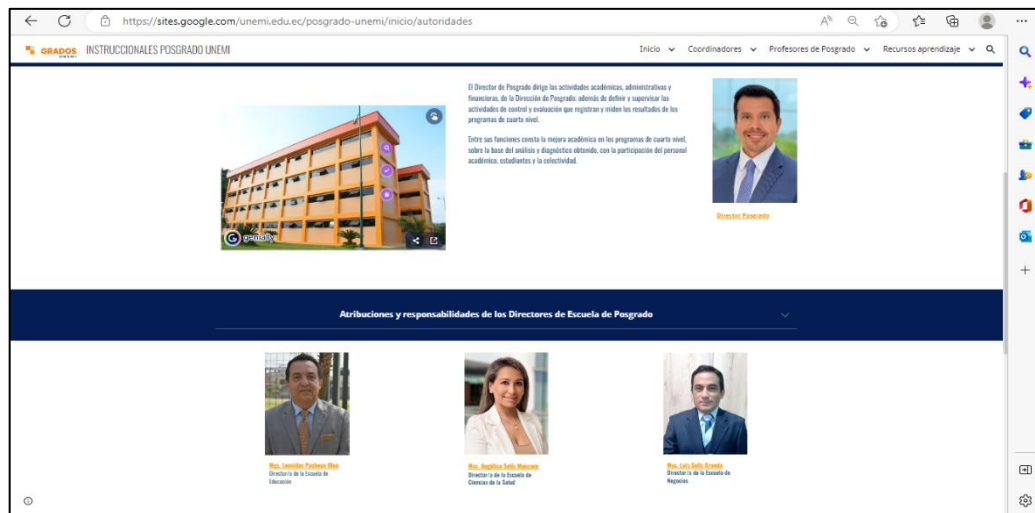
https://sites.google.com/unemi.edu.ec/posgrado-unemi/inicio/autoridades

GRADOS INSTRUCCIONALES POSGRADO UNEMI

Inicio Coordinadores Profesores de Posgrado Recursos aprendizaje

El Director de Posgrado dirige las actividades académicas, administrativas y financieras, de la Dirección de Posgrado; además de definir y supervisar las actividades de control y evaluación que registran y miden los resultados de los programas de cuarto nivel.

Entre sus funciones consta la mejora académica en los programas de cuarto nivel, sobre la base del análisis y diagnóstico obtenido, con la participación del personal académico, estudiantes y la colectividad.

genially

Director Posgrado

Atribuciones y responsabilidades de los Directores de Escuela de Posgrado

Msc. Leonidas Pacheco Olea
Director/a de la Escuela de Educación

Msc. Angélica Solís Manzano
Director/a de la Escuela de Ciencias de la Salud

Msc. Luis Solís Granda
Director/a de la Escuela de Negocios